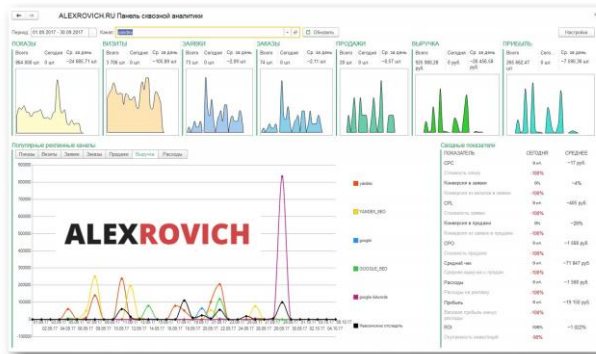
ALEXROVICH.RU Панель сквозной аналитики

Период: 01.05.2017 - 30.05.2017 Канал: Обновить Настройка

ПОКАЗЫ
Всего 964 808 шт. Сегодня 0 шт. Ср. за день ~24 890.71 шт.

ВИЗИТЫ
Всего 3 706 шт. Сегодня 0 шт. Ср. за день ~106.89 шт.

ЗАЯВКИ
Всего 73 шт. Сегодня 0 шт. Ср. за день ~2.69 шт.

ЗАКАЗЫ
Всего 74 шт. Сегодня 0 шт. Ср. за день ~2.11 шт.

ПРОДАЖИ
Всего 20 шт. Сегодня 0 шт. Ср. за день ~0.57 шт.

ВЫРУЧКА
Всего 926 998.28 руб. Сегодня 0 руб. Ср. за день ~26 456.58 руб.

ПРИБЫЛЬ
Всего 260 462.47 руб. Сегодня Ср. за день ~7 390.36 руб.

Популярные рекламные каналы
Показы Визиты Заявки Заказы Продажи Выручка Расходы

ALEXROVICH

yandex
YANDEX_SEO
google
GOOGLE_SEO
google kilcords
Неизвестное состояние

Сводные показатели
ПОКАЗАТЕЛЬ СЕГОДНЯ СРЕДНЕЕ
CPC 0 руб. ~17 руб.
Стоимость клика -100%
Конверсия в заявки 0% ~4%
Конверсия из визитов в заявки -100%
CPL 0 руб. ~465 руб.
Стоимость заявки -100%
Конверсия в продажи 0% ~26%
Конверсия из заявок в продажи -100%
CPO 0 руб. ~1 569 руб.
Стоимость продажи -100%
Средний чек 0 руб. ~71 847 руб.
Средняя выручка с продажи -100%
Расходы 0 руб. ~1 569 руб.
Расходы на рекламу -100%
Прибыль 0 руб. ~19 150 руб.
Выручка прибыль минус расходы -100%
ROI -100% ~1 602%
Окупаемость инвестиций -100%